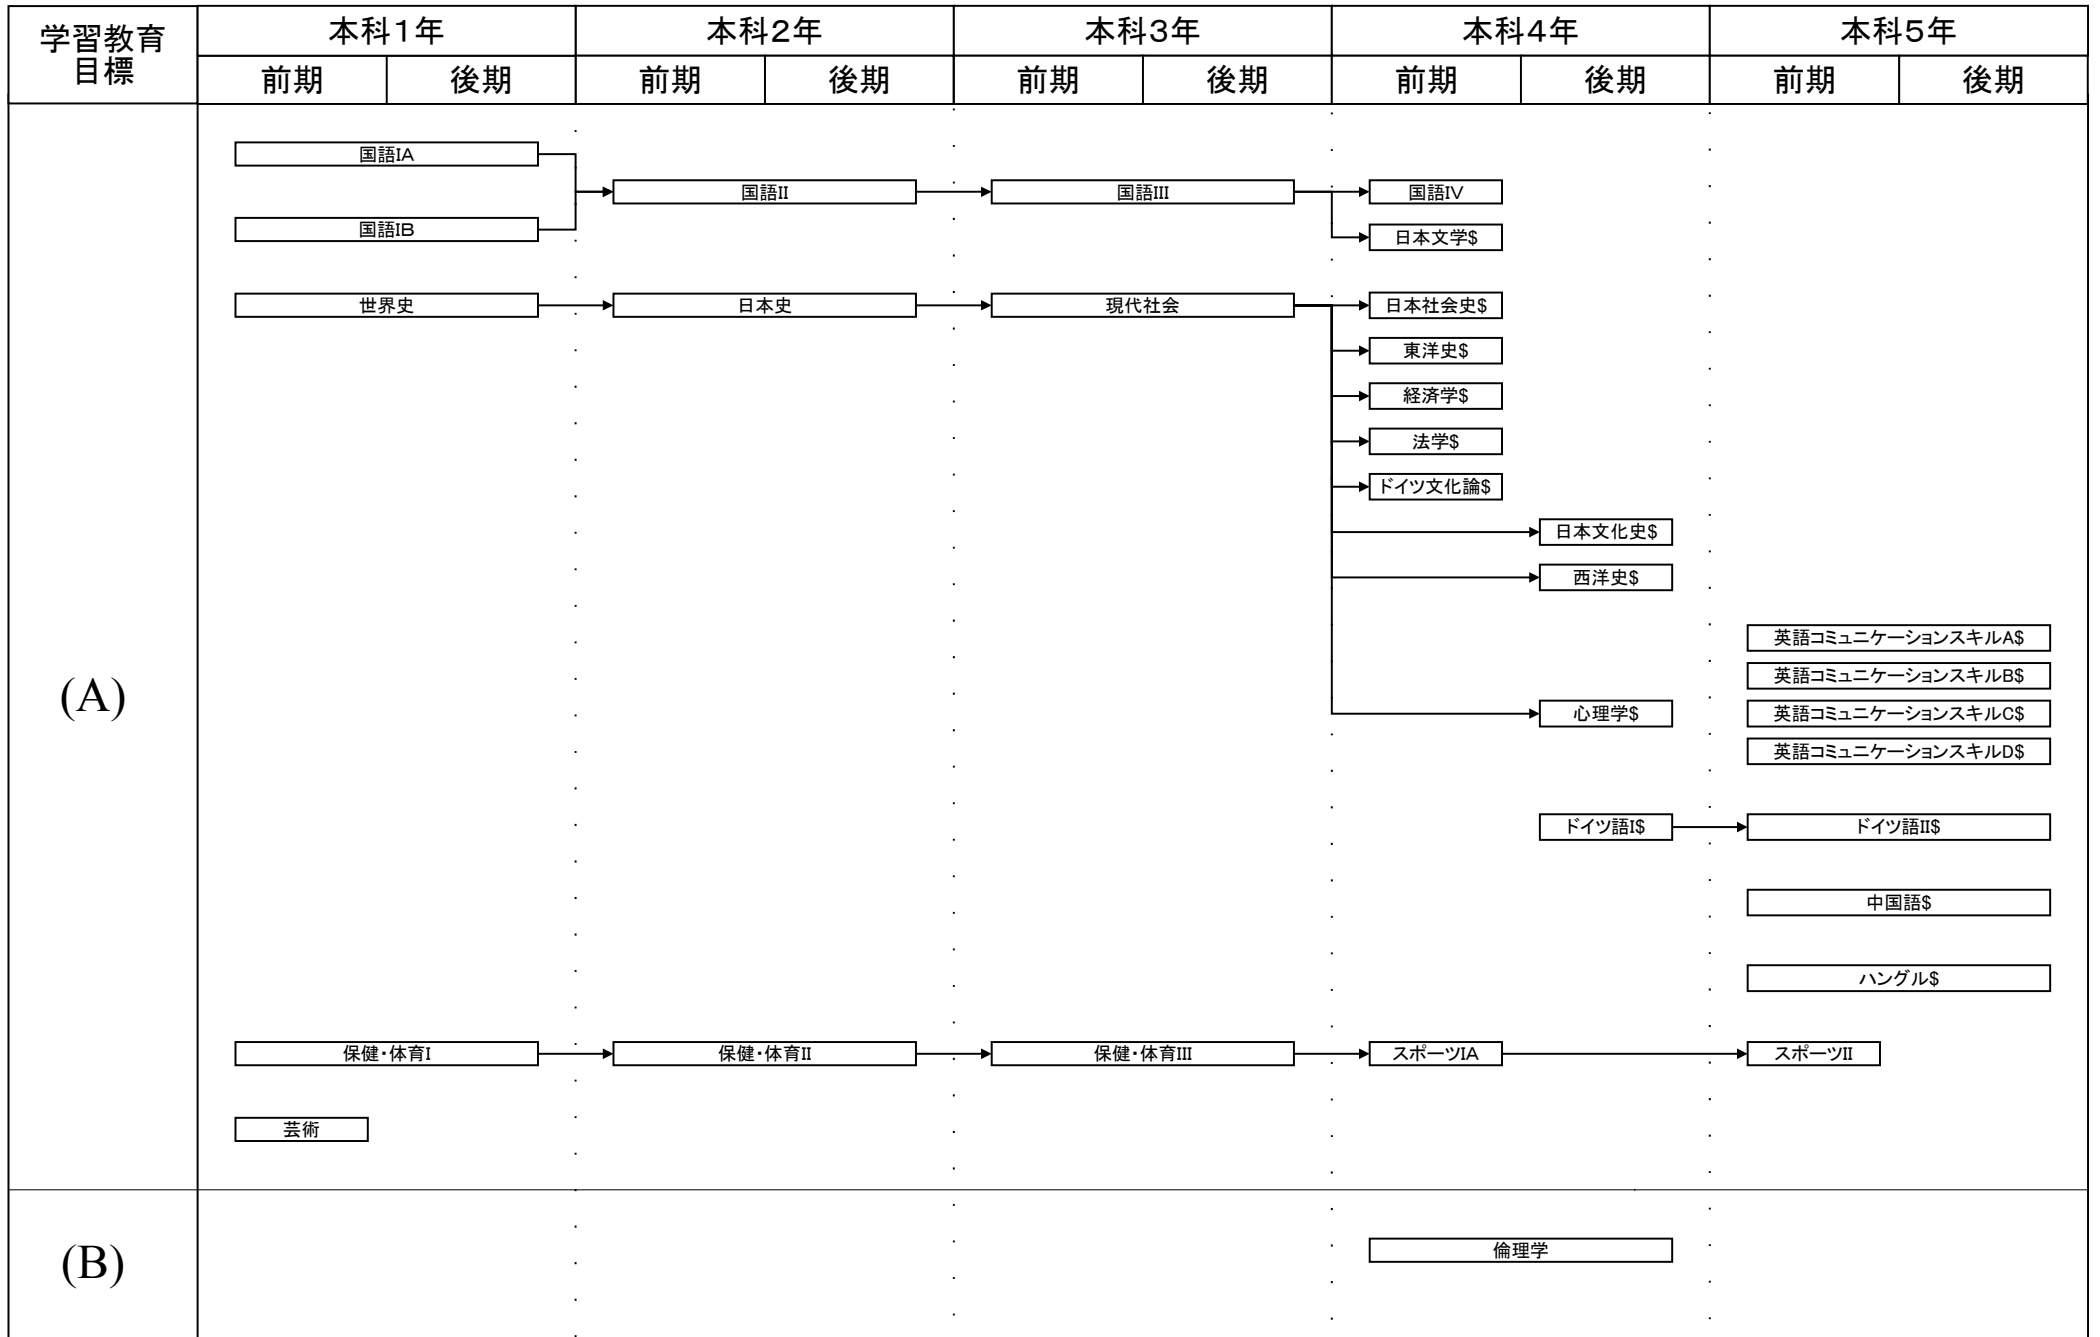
| 学習教育目標 | 本科1年 | | 本科2年 | | 本科3年 | | 本科4年 | | 本科5年 | |
|---|---|---|---|---|---|---|---|---|---|---|
| | 前期 | 後期 | 前期 | 後期 | 前期 | 後期 | 前期 | 後期 | 前期 | 後期 |

(A)

国語IA
国語IB
国語II
国語III
国語IV
日本文学$

世界史
日本史
現代社会
日本社会史$
東洋史$
経済学$
法学$
ドイツ文化論$
日本文化史$
西洋史$
英語コミュニケーションスキルA$
英語コミュニケーションスキルB$
心理学$
英語コミュニケーションスキルC$
英語コミュニケーションスキルD$
ドイツ語I$
ドイツ語II$
中国語$
ハングル$

保健・体育I
保健・体育II
保健・体育III
スポーツIA
スポーツII

芸術

(B)

倫理学